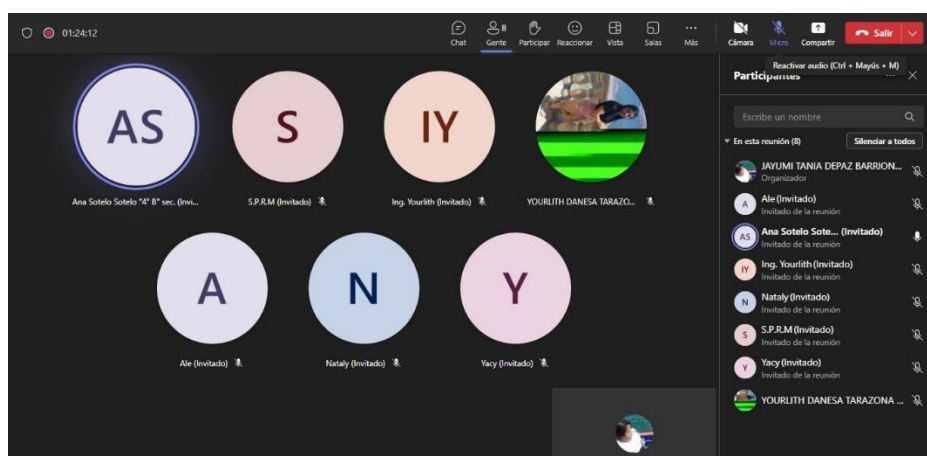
01:24:12

Chat
8
Gente
Participar
Reaccionar
Vista
Salas
Más
Cámara
Micro
Compartir
Salir

Reactivar audio (Ctrl + Mayús + M)

AS
Ana Sotelo Sotelo "4° B" sec. (Invi...
S
S.P.R.M (Invitado)
IY
Ing. Yourlith (Invitado)
YOURLITH DANESA TARAZO...
A
Ale (Invitado)
N
Nataly (Invitado)
Y
Yacy (Invitado)

Participantes
Escribe un nombre
En esta reunión (8)
Silenciar a todos
JAYUMI TANIA DEPAZ BARRION...
Organizador
Ale (Invitado)
Invitado de la reunión
Ana Sotelo Sote... (Invitado)
Invitado de la reunión
Ing. Yourlith (Invitado)
Invitado de la reunión
Nataly (Invitado)
Invitado de la reunión
S.P.R.M (Invitado)
Invitado de la reunión
Yacy (Invitado)
Invitado de la reunión
YOURLITH DANESA TARAZONA ...